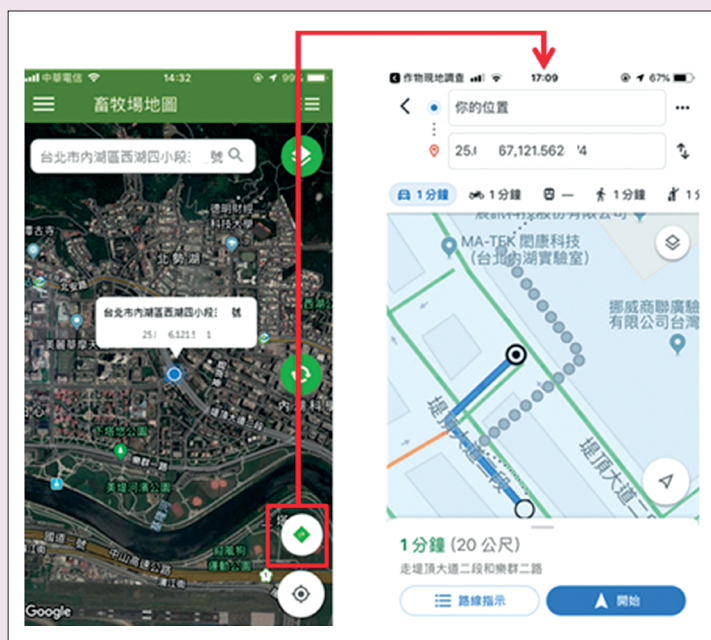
中華電信 14:32 99

畜牧場地圖

台北市內湖區西湖四小段 號

北勢湖

台北市內湖區西湖四小段 號
25. 6.121. 1

Google

作物現地調查 17:09 67%

你的位置

25. 67,121.562 4

1分鐘 1分鐘 — 1分鐘 1

MA-TEK 閎康科技 (台北內湖實驗室)

挪威商聯廣驗有限公司台灣

堤頂大道二段

堤頂大道二

1分鐘 (20 公尺)

走堤頂大道二段和樂群二路

路線指示

開始